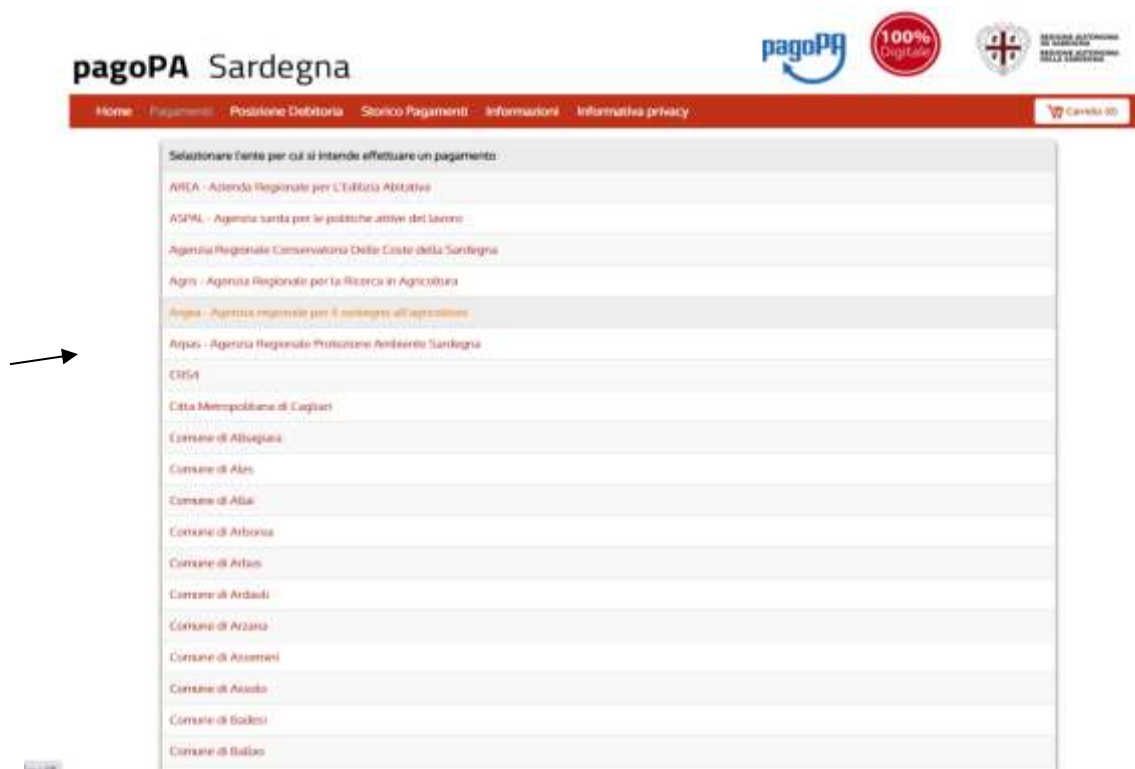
pagoPA Sardegna

pagoPA

100% Digitale

REGIONE AUTONOMA DE SARDIGNA
REGIONE AUTONOMA DELLA SARDEGNA

Home Pagamenti Posizione Debitoria Storico Pagamenti Informazioni Informativa privacy

Carrello (0)

Selezionare l'ente per cui si intende effettuare un pagamento:

AREA - Azienda Regionale per L'Edilizia Abitativa

ASPAL - Agenzia sarda per le politiche attive del lavoro

Agenzia Regionale Conservatoria Delle Coste della Sardegna

Agris - Agenzia Regionale per la Ricerca in Agricoltura

Argea - Agenzia regionale per il sostegno all'agricoltura

Arpas - Agenzia Regionale Protezione Ambiente Sardegna

CRSA

Citta Metropolitana di Cagliari

Comune di Albagiara

Comune di Ales

Comune di Allai

Comune di Arborea

Comune di Arbus

Comune di Ardauli

Comune di Arzana

Comune di Assemini

Comune di Assolo

Comune di Badesi

Comune di Ballao